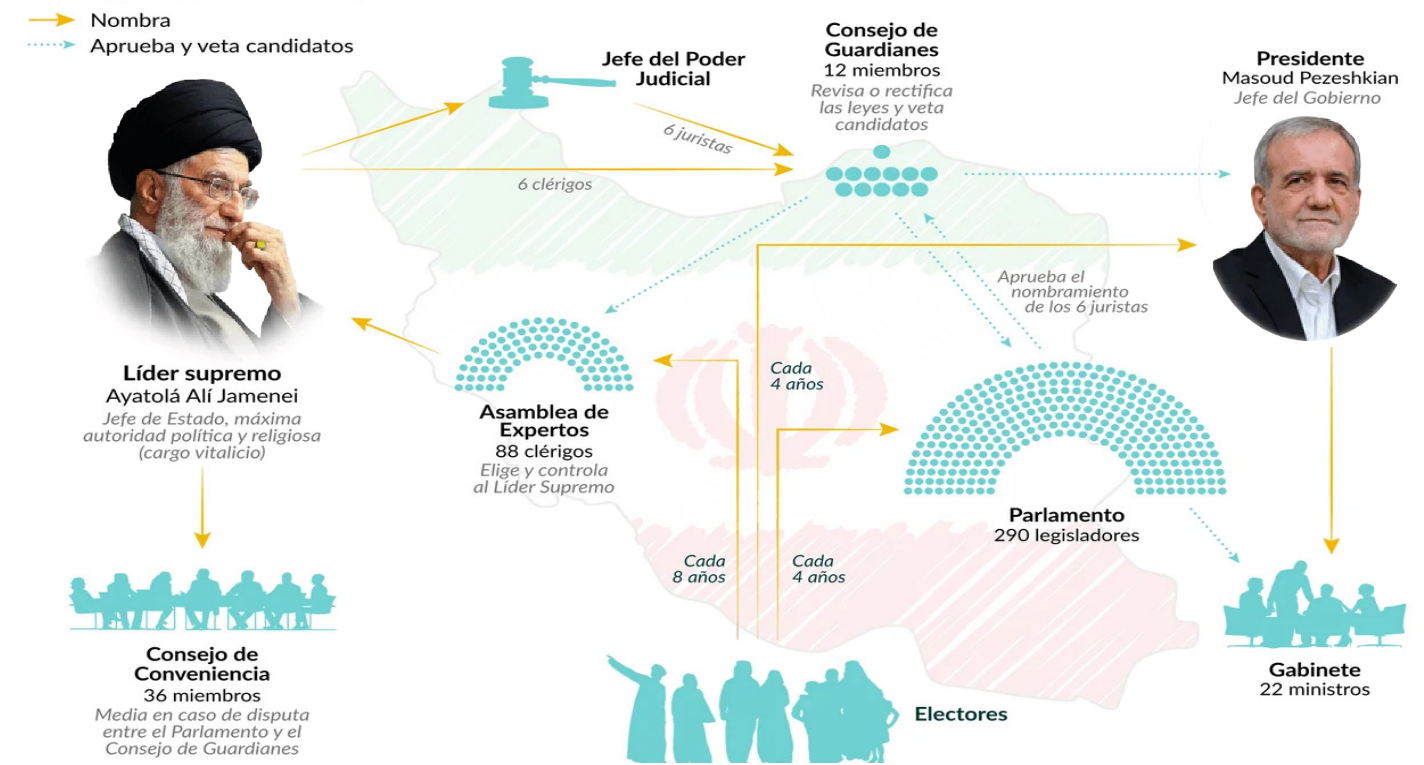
Nombra
Aprueba y veta candidatos

Jefe del Poder Judicial

Consejo de Guardianes
12 miembros
Revisa o rectifica las leyes y veta candidatos

Presidente
Masoud Pezeshkian
Jefe del Gobierno

6 juristas

6 clérigos

Aprueba el nombramiento de los 6 juristas

Líder supremo
Ayatolá Alí Jamenei
Jefe de Estado, máxima autoridad política y religiosa (cargo vitalicio)

Asamblea de Expertos
88 clérigos
Elige y controla al Líder Supremo

Cada 4 años

Parlamento
290 legisladores

Cada 8 años

Cada 4 años

Consejo de Conveniencia
36 miembros
Media en caso de disputa entre el Parlamento y el Consejo de Guardianes

Electores

Gabinete
22 ministros